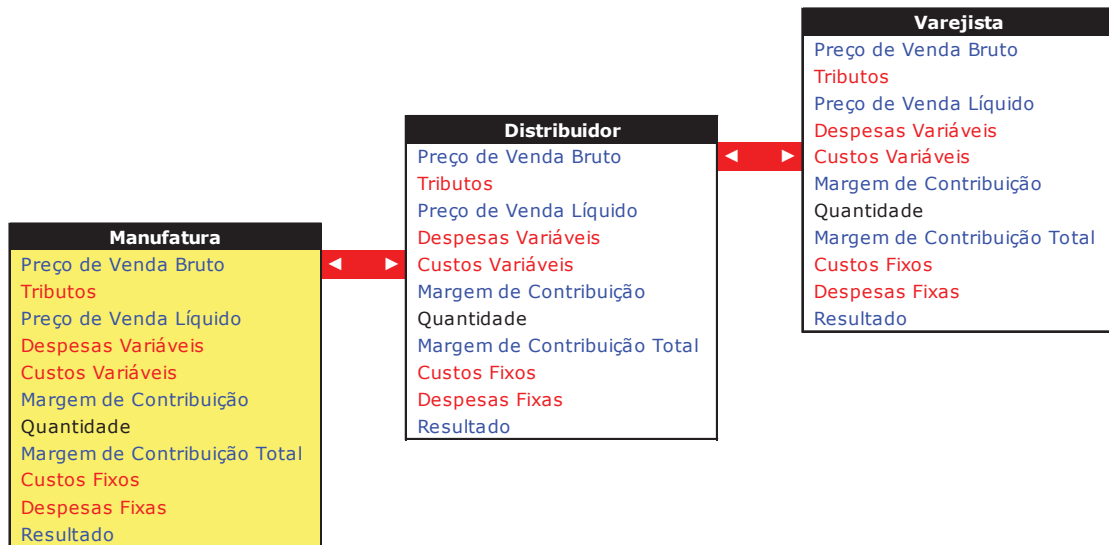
Varejista
Preço de Venda Bruto
Tributos
Preço de Venda Líquido
Despesas Variáveis
Custos Variáveis
Margem de Contribuição
Quantidade
Margem de Contribuição Total
Custos Fixos
Despesas Fixas
Resultado

Distribuidor
Preço de Venda Bruto
Tributos
Preço de Venda Líquido
Despesas Variáveis
Custos Variáveis
Margem de Contribuição
Quantidade
Margem de Contribuição Total
Custos Fixos
Despesas Fixas
Resultado

Manufatura
Preço de Venda Bruto
Tributos
Preço de Venda Líquido
Despesas Variáveis
Custos Variáveis
Margem de Contribuição
Quantidade
Margem de Contribuição Total
Custos Fixos
Despesas Fixas
Resultado